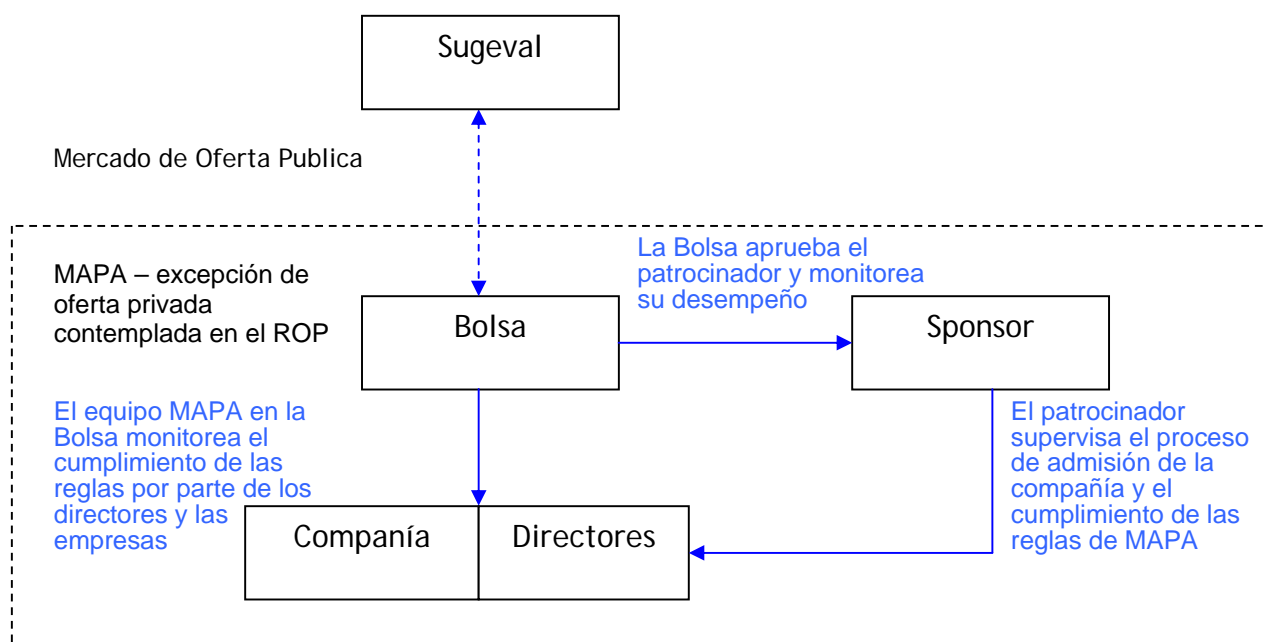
Sugeval

Mercado de Oferta Publica

MAPA – excepción de oferta privada contemplada en el ROP

La Bolsa aprueba el patrocinador y monitorea su desempeño

Bolsa

Sponsor

El equipo MAPA en la Bolsa monitorea el cumplimiento de las reglas por parte de los directores y las empresas

El patrocinador supervisa el proceso de admisión de la compañía y el cumplimiento de las reglas de MAPA

Companía

Directores